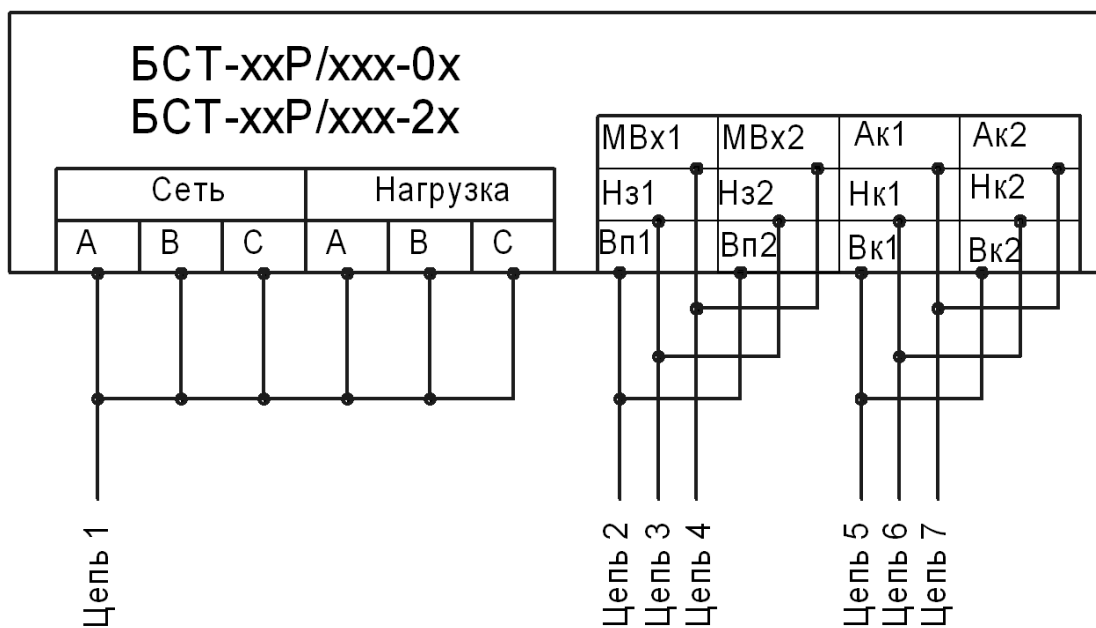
БСТ-ххР/ххх-0х
БСТ-ххР/ххх-2х

| Сеть | | | Нагрузка | | |
|---|---|---|---|---|---|
| A | B | C | A | B | C |

| МВх1 | МВх2 | Ак1 | Ак2 |
|---|---|---|---|
| Нз1 | Нз2 | Нк1 | Нк2 |
| Вп1 | Вп2 | Вк1 | Вк2 |

Цепь 1

Цепь 2
Цепь 3
Цепь 4

Цепь 5
Цепь 6
Цепь 7